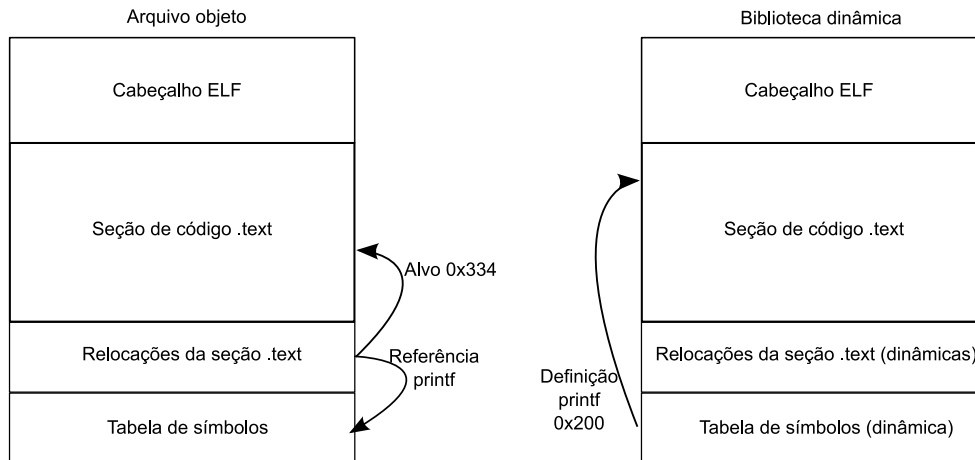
Arquivo objeto

Cabeçalho ELF

Seção de código .text

Alvo 0x334

Relocações da seção .text

Referência printf

Tabela de símbolos

Biblioteca dinâmica

Cabeçalho ELF

Seção de código .text

Relocações da seção .text (dinâmicas)

Definição printf 0x200

Tabela de símbolos (dinâmica)